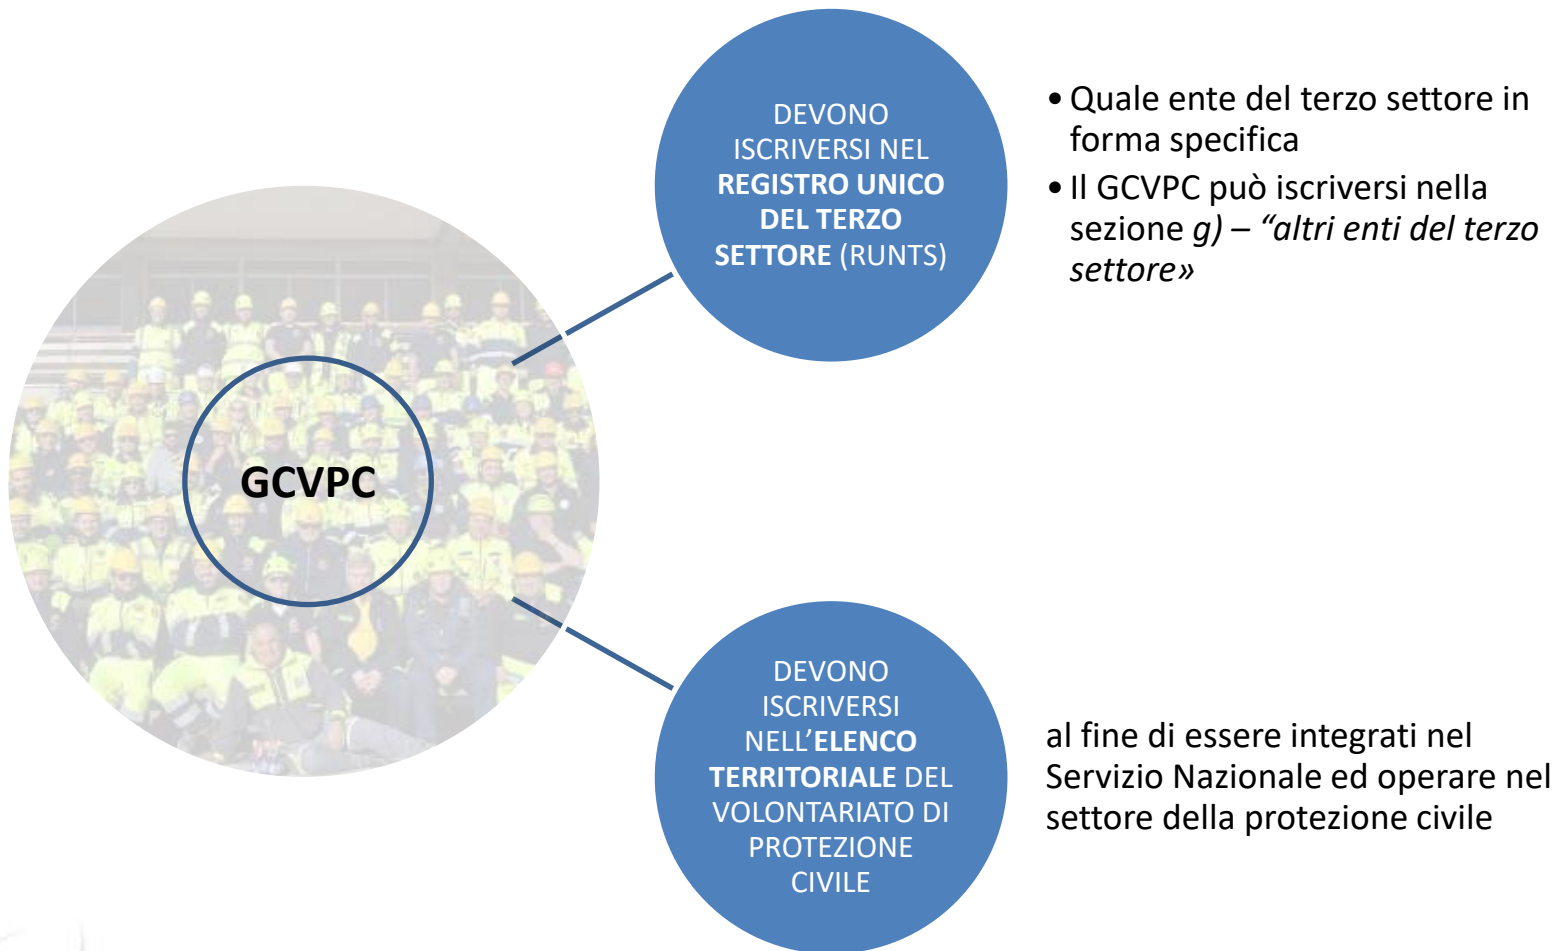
GCVPC

DEVONO ISCRIVERSI NEL REGISTRO UNICO DEL TERZO SETTORE (RUNTS)

• Quale ente del terzo settore in forma specifica
• Il GCVPC può iscriversi nella sezione g) – “altri enti del terzo settore»

DEVONO ISCRIVERSI NELL’ELENCO TERRITORIALE DEL VOLONTARIATO DI PROTEZIONE CIVILE

al fine di essere integrati nel Servizio Nazionale ed operare nel settore della protezione civile